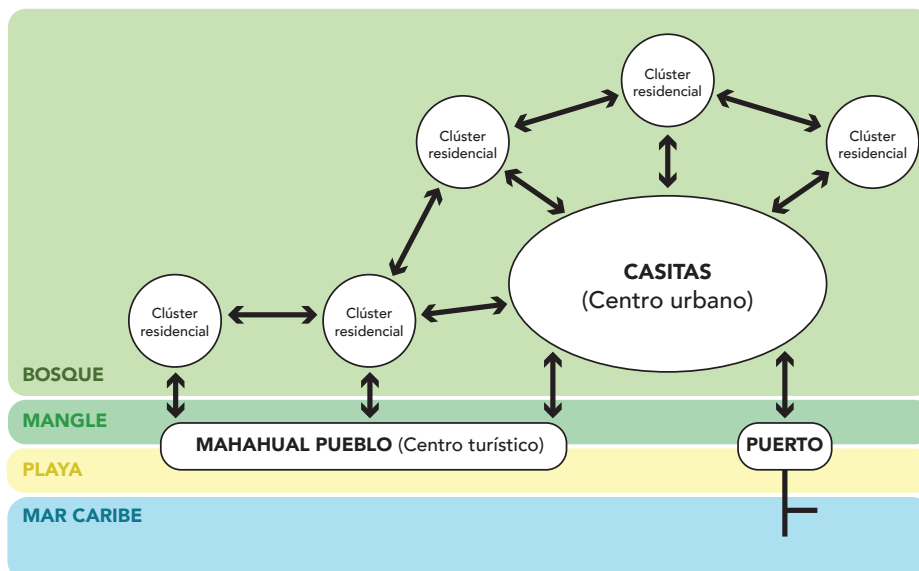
Clúster residencial

Clúster residencial

Clúster residencial

CASITAS
(Centro urbano)

Clúster residencial

Clúster residencial

BOSQUE

MANGLE

MAHAHUAL PUEBLO (Centro turístico)

PUERTO

PLAYA

MAR CARIBE